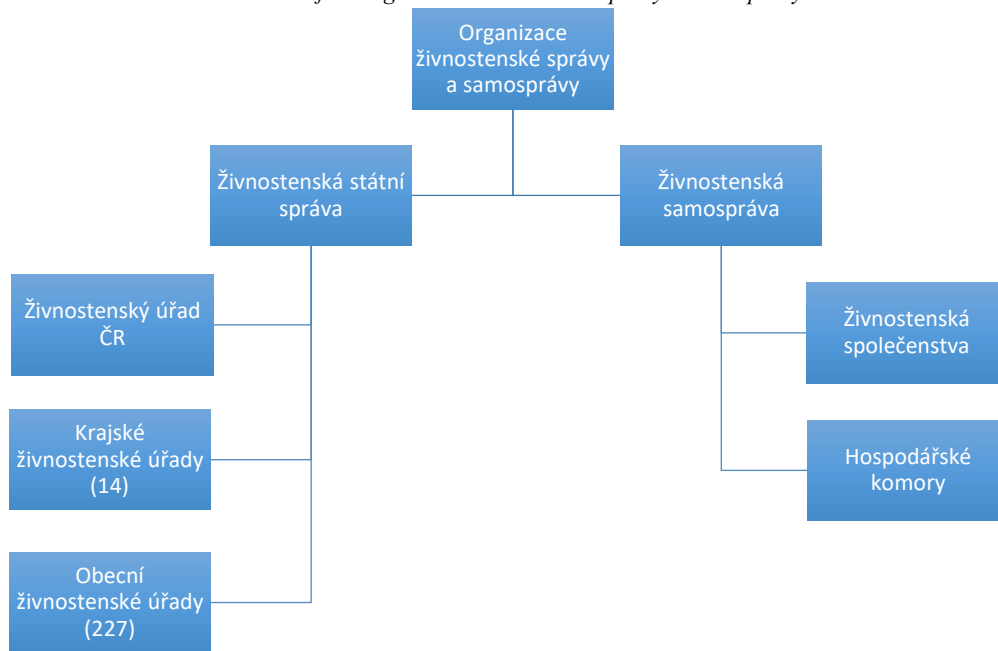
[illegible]

Organizace živnostenské správy a samosprávy

Živnostenská státní správa

Živnostenská samospráva

Živnostenský úřad ČR

Krajské živnostenské úřady (14)

Obecní živnostenské úřady (227)

Živnostenská společenstva

Hospodářské komory